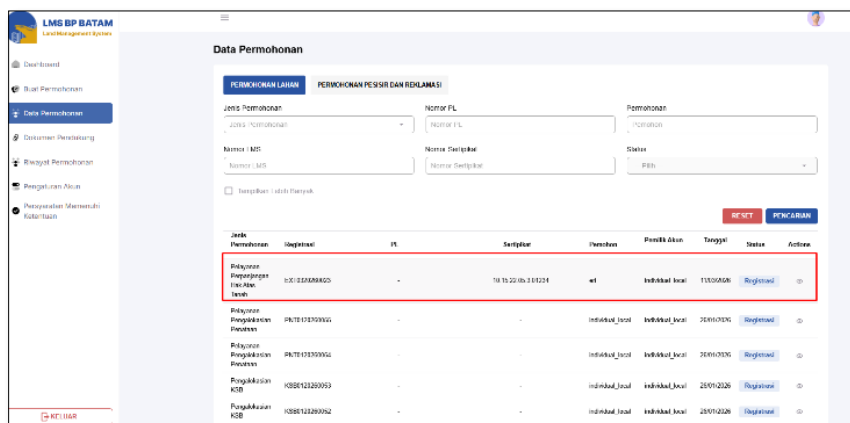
LMS BP BATAM
Land Management System

Dashboard
Buat Permohonan
Data Permohonan
Dokumen Pendukung
Riwayat Permohonan
Pengaturan Akun
Persyaratan Memenuhi Ketentuan

KELUAR

Data Permohonan

PERMOHONAN LAHAN
PERMOHONAN PESISIR DAN REKLAMASI

Jenis Permohonan
Jenis Permohonan
Nomor PL
Nomor PL
Pemohon
Pemohon
Nomor LMS
Nomor LMS
Nomor Sertipikat
Nomor Sertipikat
Status
Pilih

Tampilkan Lebih Banyak

RESET
PENCARIAN

| Jenis Permohonan | Registrasi | PL | Sertipikat | Pemohon | Pemilik Akun | Tanggal | Status | Actions |
|---|---|---|---|---|---|---|---|---|
| Pelayanan Perpanjangan Hak Atas Tanah | EXT0326089025 | - | 10.15.23.05.3.01234 | wl | individual_local | 11/03/2026 | Registrasi | |
| Pelayanan Pengalokasian Perairan | PNT0126793065 | - | - | individual_local | individual_local | 20/01/2026 | Registrasi | |
| Pelayanan Pengalokasian Perairan | PNT0126793064 | - | - | individual_local | individual_local | 20/01/2026 | Registrasi | |
| Pengalokasian KSB | KSB0126293053 | - | - | individual_local | individual_local | 25/01/2026 | Registrasi | |
| Pengalokasian KSB | KSB0126293052 | - | - | individual_local | individual_local | 25/01/2026 | Registrasi | |